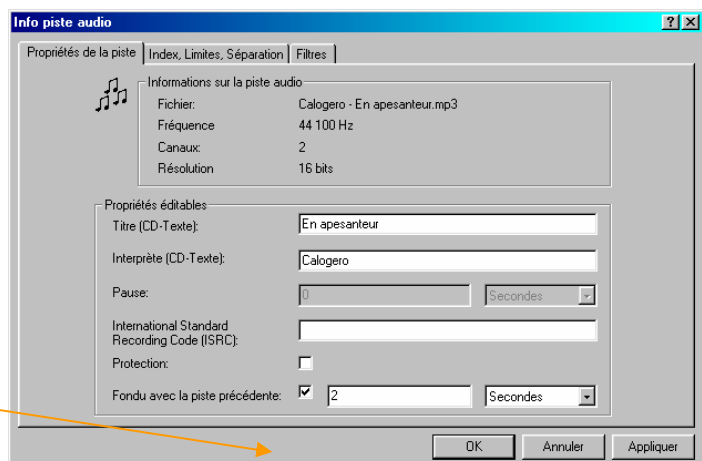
Info piste audio
?
X
Propriétés de la piste | Index, Limites, Séparation | Filtres

Informations sur la piste audio

| Fichier: | Calogero - En apesanteur.mp3 |
|---|---|
| Fréquence | 44 100 Hz |
| Canaux: | 2 |
| Résolution | 16 bits |

Propriétés éditables

Titre (CD-Texte): En apesanteur

Interprète (CD-Texte): Calogero

Pause: 0 Secondes

International Standard Recording Code (ISRC):

Protection:

Fondu avec la piste précédente: 2 Secondes

OK Annuler Appliquer